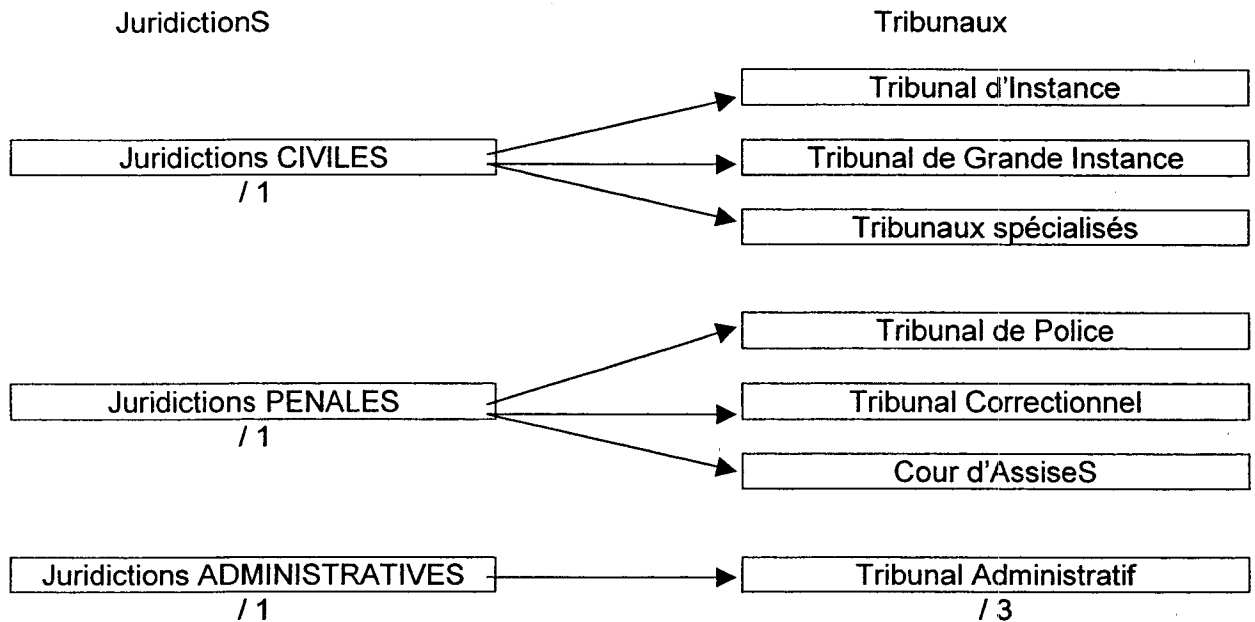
JuridictionS

Tribunaux

Juridictions CIVILES
/ 1

Tribunal d'Instance

Tribunal de Grande Instance

Tribunaux spécialisés

Juridictions PENALES
/ 1

Tribunal de Police

Tribunal Correctionnel

Cour d'AssiseS

Juridictions ADMINISTRATIVES
/ 1

Tribunal Administratif
/ 3